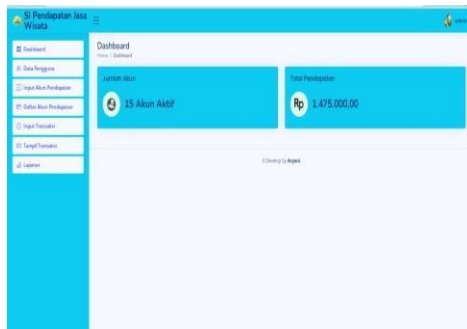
SI Pendapatan Jasa Wisata

Dashboard
Data Pengguna
Input Akun Pendapatan
Daftar Akun Pendapatan
Input Transaksi
Tampil Transaksi
Laporan

Dashboard
Home / Dashboard

Jumlah Akun
15 Akun Aktif

Total Pendapatan
Rp 1.475.000,00

© Develop by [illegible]